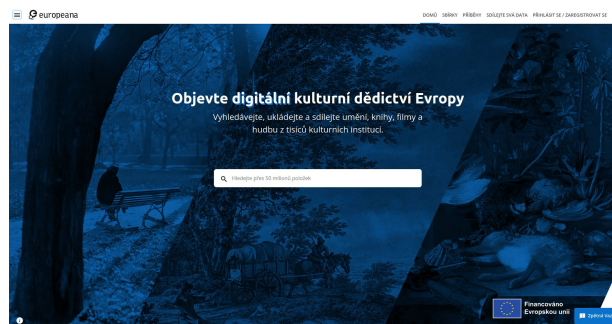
europeana

DOMŮ SBÍRKY PŘÍBĚHY SDÍLEJTE SVÁ DATA PŘIHLÁSIT SE / ZAREGISTROVAT SE

Objevte digitální kulturní dědictví Evropy

Vyhledávejte, ukládejte a sdílejte umění, knihy, filmy a hudbu z tisíců kulturních institucí.

Hledejte přes 50 milionů položek

Financováno Evropskou unií

Zpětná vazba